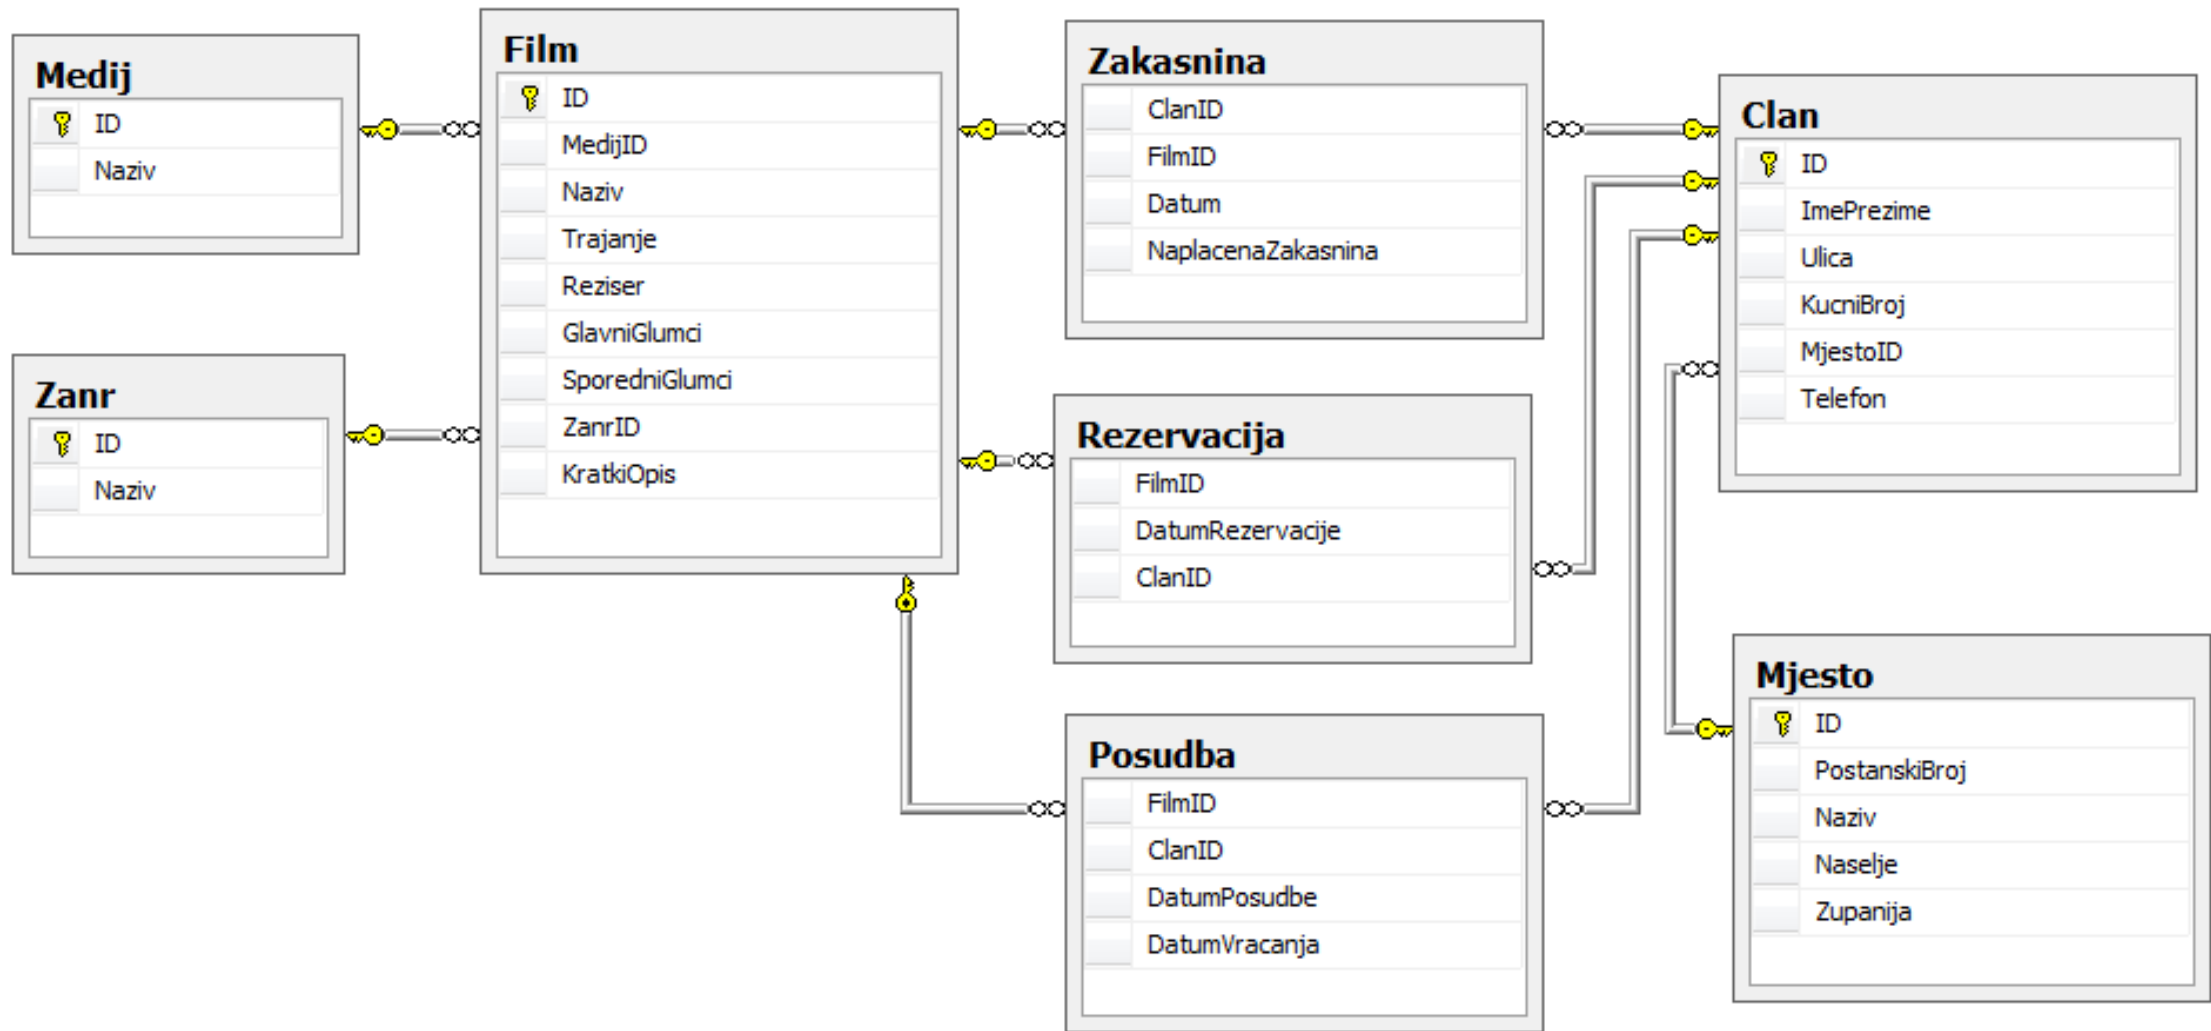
Medij
ID
Naziv

Zanr
ID
Naziv

Film
ID
MedijID
Naziv
Trajanje
Reziser
GlavniGlumci
SporedniGlumci
ZanrID
KratkiOpis

Zakasnina
ClanID
FilmID
Datum
NaplacenaZakasnina

Rezervacija
FilmID
DatumRezervacije
ClanID

Posudba
FilmID
ClanID
DatumPosudbe
DatumVracanja

Clan
ID
ImePrezime
Ulica
KucniBroj
MjestoID
Telefon

Mjesto
ID
PostanskiBroj
Naziv
Naselje
Zupanija